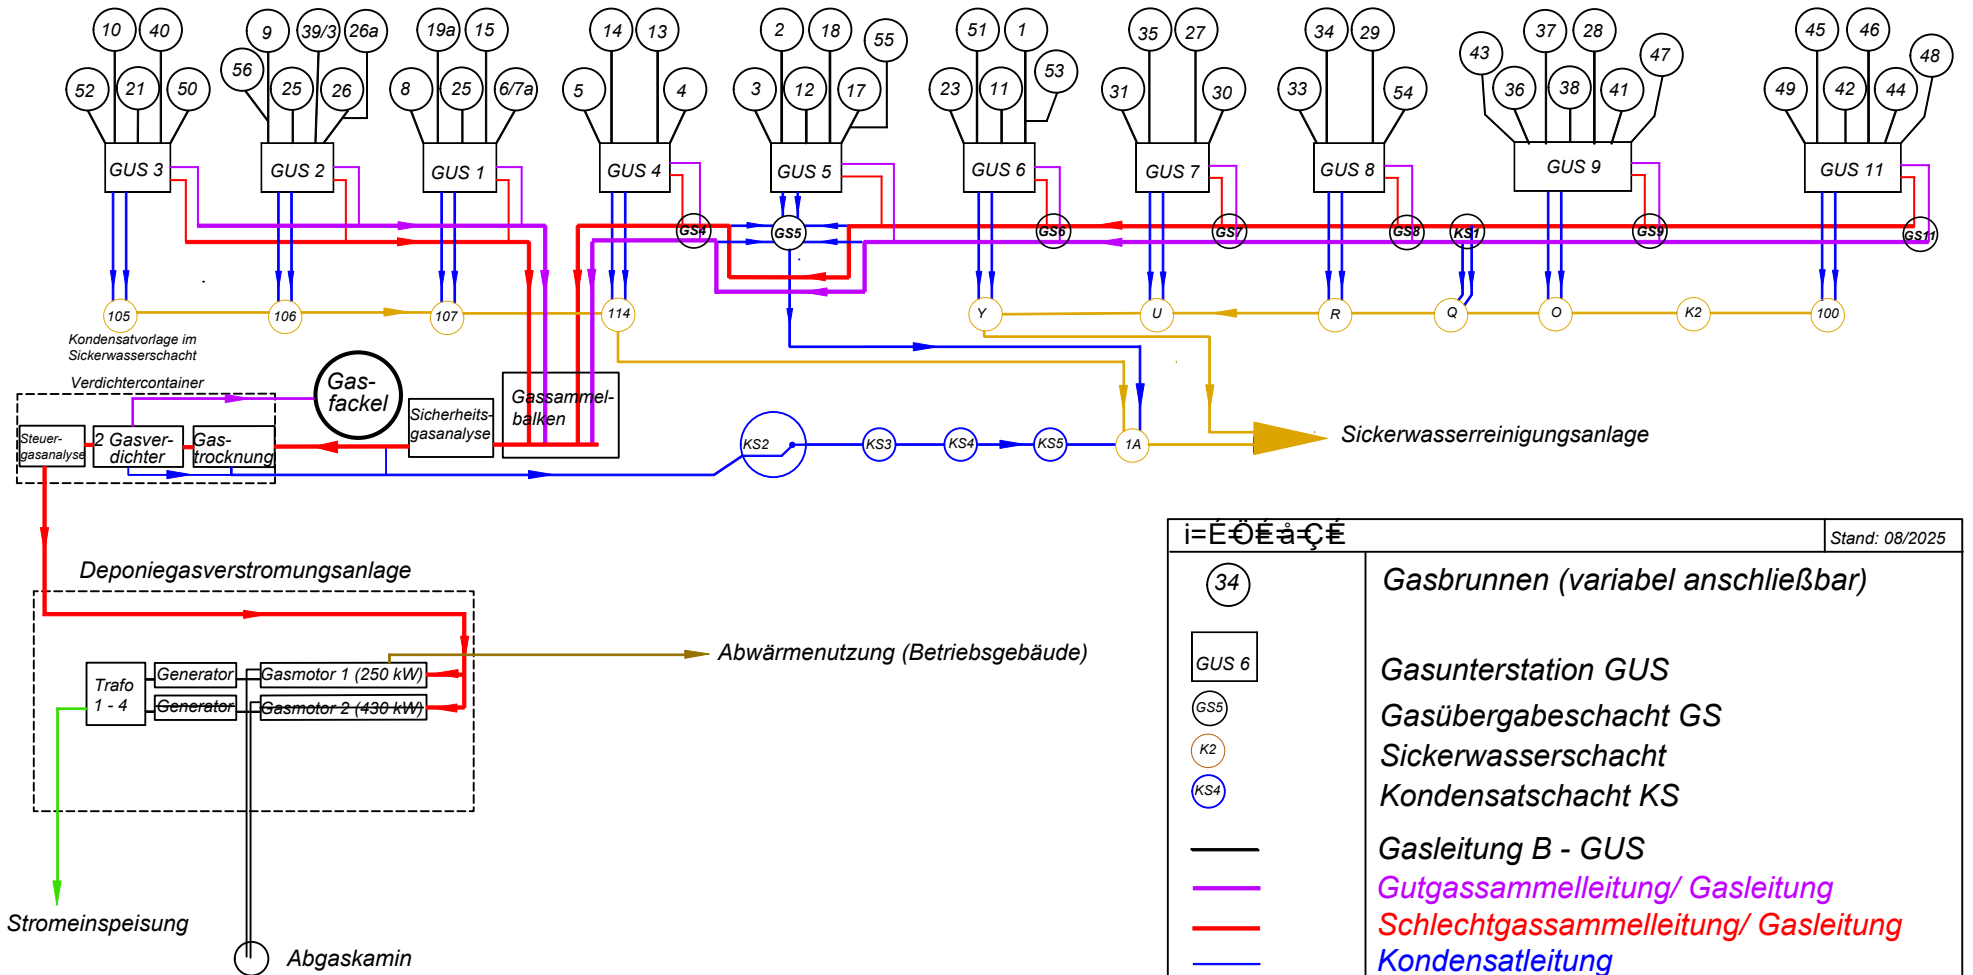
10 40 52 21 50 GUS 3
9 39/3 26a 56 25 26 GUS 2
19a 15 8 25 6/7a GUS 1
14 13 5 4 GUS 4
2 18 55 3 12 17 GUS 5
51 1 23 11 53 GUS 6
35 27 31 30 GUS 7
34 29 33 54 GUS 8
43 37 28 47 36 38 41 GUS 9
45 46 48 49 42 44 GUS 11

GS4 GS5 GS6 GS7 GS8 KS1 GS9 GS11

105 106 107 114 Y U R Q O K2 100

Kondensatvorlage im Sickerwasserschacht

Verdichtercontainer

Gas-fackel

Sicherheits-gasanalyse

Gassammel-balken

Steuer-gasanalyse

2 Gasver-dichter

Gas-trocknung

KS2 KS3 KS4 KS5 1A

Sickerwasserreinigungsanlage

Deponiegasverstromungsanlage

Trafo 1 - 4

Generator

Generator

Gasmotor 1 (250 kW)

Gasmotor 2 (430 kW)

Abwärmenutzung (Betriebsgebäude)

Stromeinspeisung

Abgaskamin

i=ÉÖÉåÇÉ

Stand: 08/2025

34 Gasbrunnen (variabel anschließbar)

GUS 6 Gasunterstation GUS

GS5 Gasübergabeschacht GS

K2 Sickerwasserschacht

KS4 Kondensatschacht KS

Gasleitung B - GUS

Gutgassammelleitung/ Gasleitung

Schlechtgassammelleitung/ Gasleitung

Kondensatleitung